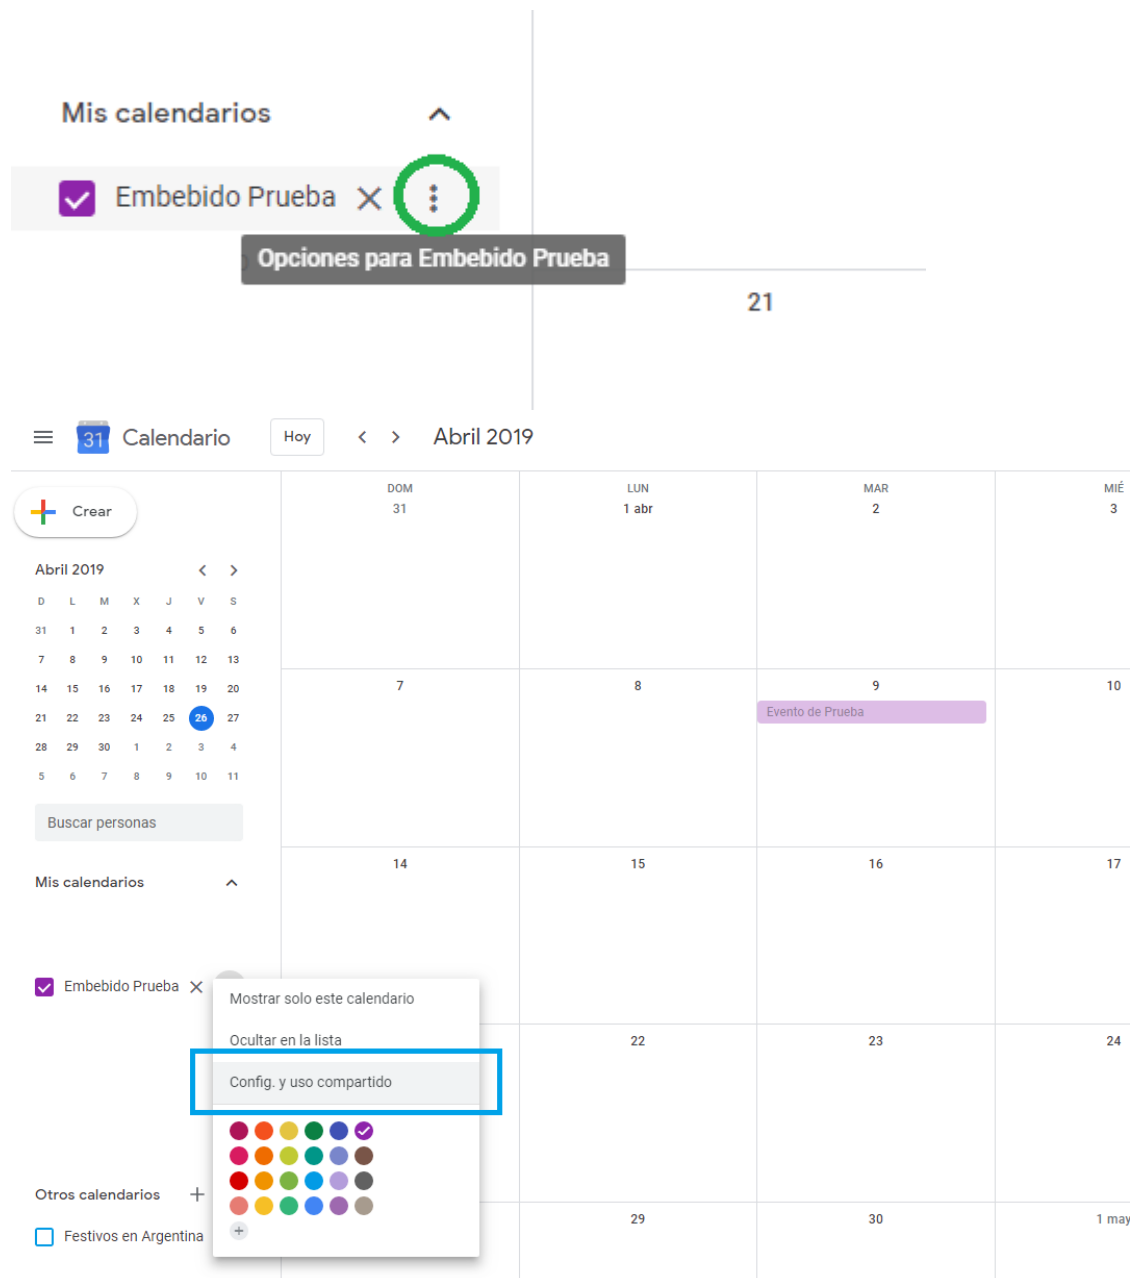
Mis calendarios

Embebido Prueba

Opciones para Embebido Prueba

21

Calendario

Hoy

Abril 2019

Crear

Abril 2019

| D | L | M | X | J | V | S |
|---|---|---|---|---|---|---|
| 31 | 1 | 2 | 3 | 4 | 5 | 6 |
| 7 | 8 | 9 | 10 | 11 | 12 | 13 |
| 14 | 15 | 16 | 17 | 18 | 19 | 20 |
| 21 | 22 | 23 | 24 | 25 | 26 | 27 |
| 28 | 29 | 30 | 1 | 2 | 3 | 4 |
| 5 | 6 | 7 | 8 | 9 | 10 | 11 |

Buscar personas

Mis calendarios

Embebido Prueba

Otros calendarios

Festivos en Argentina

| DOM | LUN | MAR | MIÉ |
|---|---|---|---|
| 31 | 1 abr | 2 | 3 |
| 7 | 8 | 9 Evento de Prueba | 10 |
| 14 | 15 | 16 | 17 |
| | 22 | 23 | 24 |
| | 29 | 30 | 1 may |

Mostrar solo este calendario

Ocultar en la lista

Config. y uso compartido